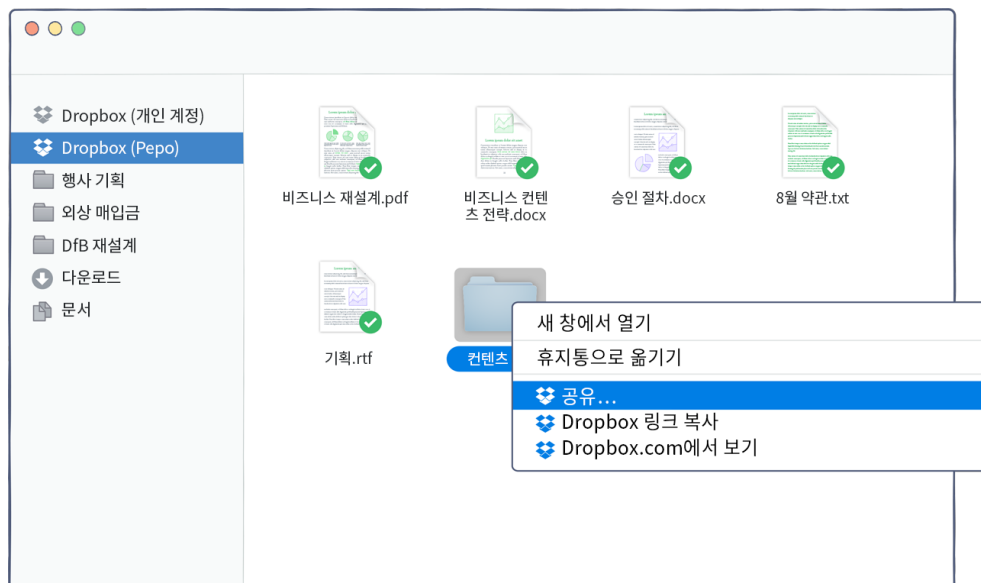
Dropbox (개인 계정)
Dropbox (Pepo)
행사 기획
외상 매입금
DfB 재설계
다운로드
문서

비즈니스 재설계.pdf
비즈니스 컨텐츠 전략.docx
승인 절차.docx
8월 약관.txt
기획.rtf
컨텐츠

새 창에서 열기
휴지통으로 옮기기
공유...
Dropbox 링크 복사
Dropbox.com에서 보기